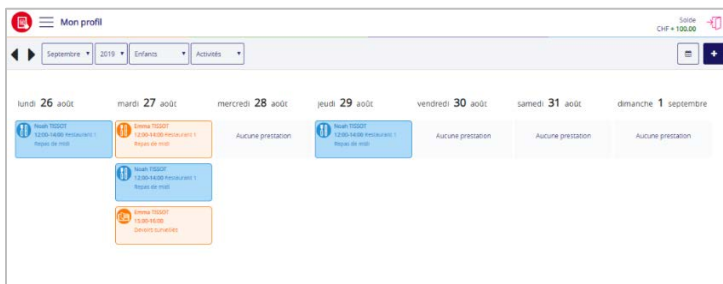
Mon profil

Solde
CHF+100.00

Septembre
2019
Enfants
Activités

lundi 26 août
Noah TISSOT
12:00-14:00 Restaurant 1
Repas de midi

mardi 27 août
Emma TISSOT
12:00-14:00 Restaurant 1
Repas de midi
Noah TISSOT
12:00-14:00 Restaurant 1
Repas de midi
Emma TISSOT
15:00-16:00
Devoirs surveillés

mercredi 28 août
Aucune prestation

jeudi 29 août
Noah TISSOT
12:00-14:00 Restaurant 1
Repas de midi

vendredi 30 août
Aucune prestation

samedi 31 août
Aucune prestation

dimanche 1 septembre
Aucune prestation